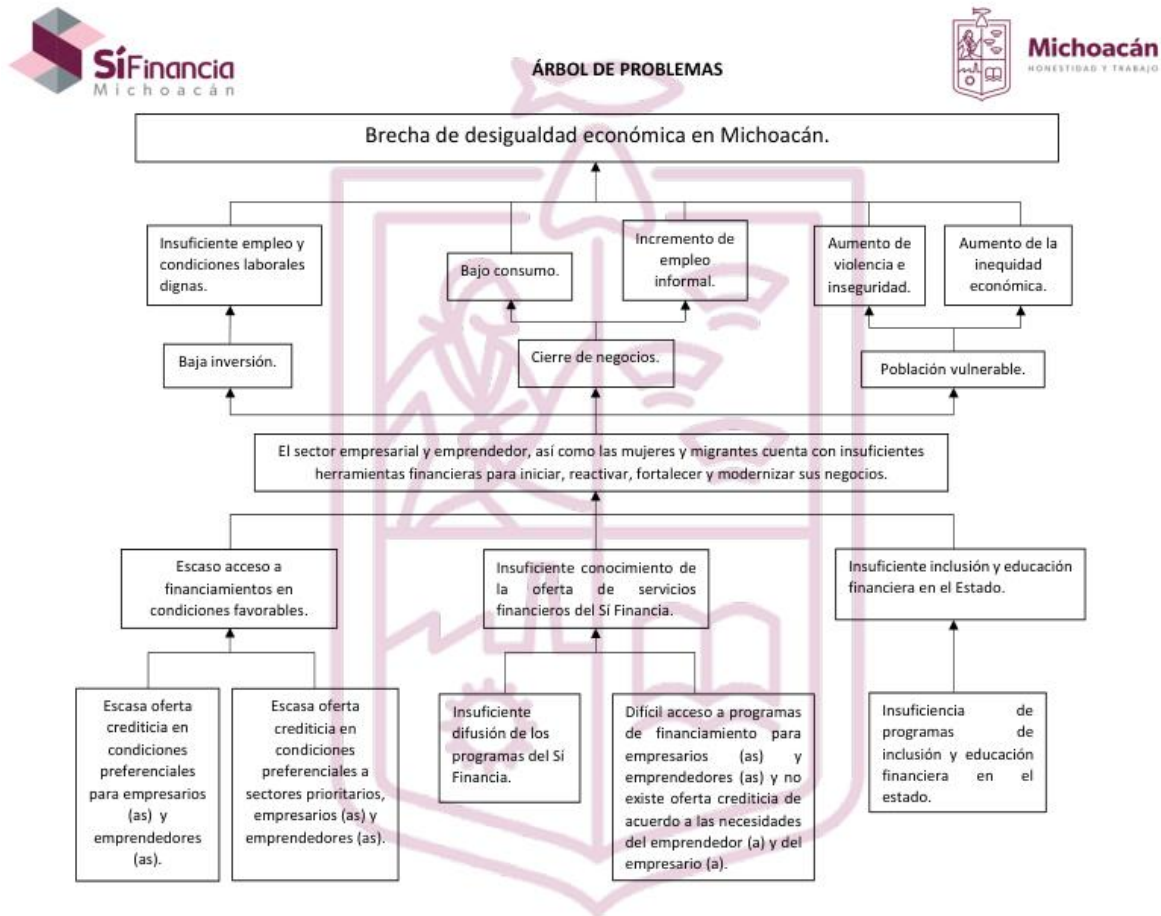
SíFinancia
Michoacán

ÁRBOL DE PROBLEMAS

Michoacán
HONESTIDAD Y TRABAJO

Brecha de desigualdad económica en Michoacán.

Insuficiente empleo y condiciones laborales dignas.

Bajo consumo.

Incremento de empleo informal.

Aumento de violencia e inseguridad.

Aumento de la inequidad económica.

Baja inversión.

Cierre de negocios.

Población vulnerable.

El sector empresarial y emprendedor, así como las mujeres y migrantes cuenta con insuficientes herramientas financieras para iniciar, reactivar, fortalecer y modernizar sus negocios.

Escaso acceso a financiamientos en condiciones favorables.

Insuficiente conocimiento de la oferta de servicios financieros del Sí Financia.

Insuficiente inclusión y educación financiera en el Estado.

Escasa oferta crediticia en condiciones preferenciales para empresarios (as) y emprendedores (as).

Escasa oferta crediticia en condiciones preferenciales a sectores prioritarios, empresarios (as) y emprendedores (as).

Insuficiente difusión de los programas del Sí Financia.

Difícil acceso a programas de financiamiento para empresarios (as) y emprendedores (as) y no existe oferta crediticia de acuerdo a las necesidades del emprendedor (a) y del empresario (a).

Insuficiencia de programas de inclusión y educación financiera en el estado.